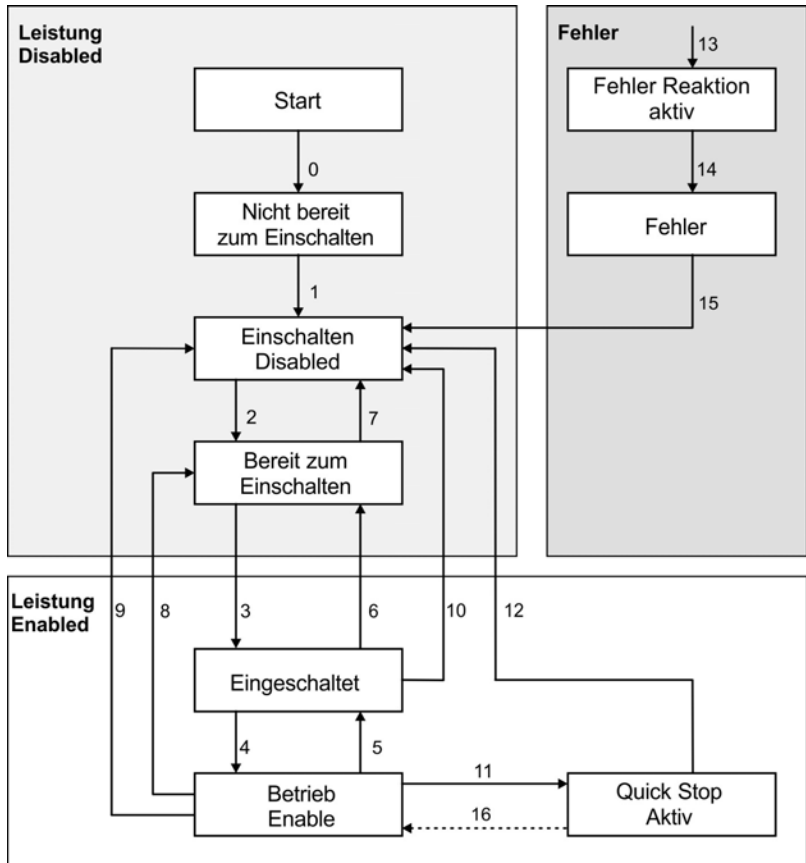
Leistung Disabled

Start

0

Nicht bereit zum Einschalten

1

Einschalten Disabled

2

7

Bereit zum Einschalten

Fehler

13

Fehler Reaktion aktiv

14

Fehler

15

Leistung Enabled

9

8

3

6

10

12

Eingeschaltet

4

5

Betrieb Enable

11

16

Quick Stop Aktiv